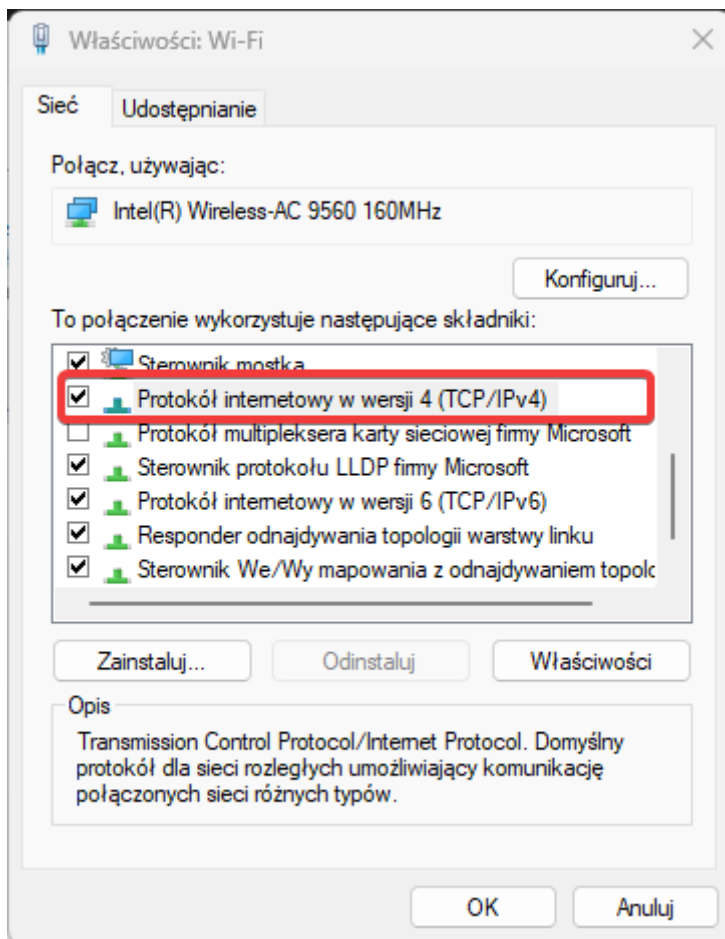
Właściwości: Wi-Fi

Sieć
Udostępnianie

Połącz, używając:

Intel(R) Wireless-AC 9560 160MHz

Konfiguruj...

To połączenie wykorzystuje następujące składniki:

Sterownik mostka
Protokół internetowy w wersji 4 (TCP/IPv4)
Protokół multipleksera karty sieciowej firmy Microsoft
Sterownik protokołu LLDP firmy Microsoft
Protokół internetowy w wersji 6 (TCP/IPv6)
Responder odnajdywania topologii warstwy linku
Sterownik We/Wy mapowania z odnajdywaniem topolc

Zainstaluj...
Odinstaluj
Właściwości

Opis

Transmission Control Protocol/Internet Protocol. Domyślny protokół dla sieci rozległych umożliwiający komunikację połączonych sieci różnych typów.

OK
Anuluj